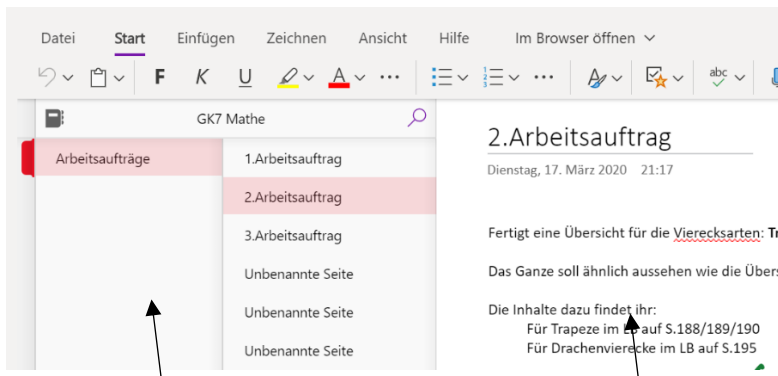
Datei Start Einfügen Zeichnen Ansicht Hilfe Im Browser öffnen

F K U A abc

GK7 Mathe

Arbeitsaufträge

1.Arbeitsauftrag

2.Arbeitsauftrag

3.Arbeitsauftrag

Unbenannte Seite

Unbenannte Seite

Unbenannte Seite

2.Arbeitsauftrag

Dienstag, 17. März 2020 21:17

Fertigt eine Übersicht für die Vierecksarten: Tr

Das Ganze soll ähnlich aussehen wie die Übers

Die Inhalte dazu findet ihr:
Für Trapeze im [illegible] auf S.188/189/190
Für Drachenvierecke im LB auf S.195